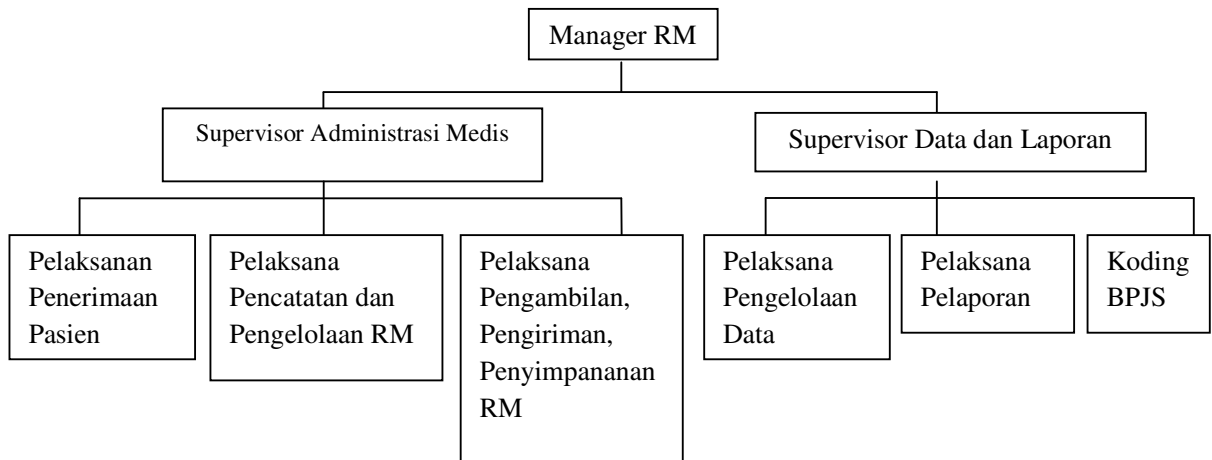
Manager RM

Supervisor Administrasi Medis

Supervisor Data dan Laporan

Pelaksanan Penerimaan Pasien

Pelaksana Pencatatan dan Pengelolaan RM

Pelaksana Pengambilan, Pengiriman, Penyimpananan RM

Pelaksana Pengelolaan Data

Pelaksana Pelaporan

Koding BPJS